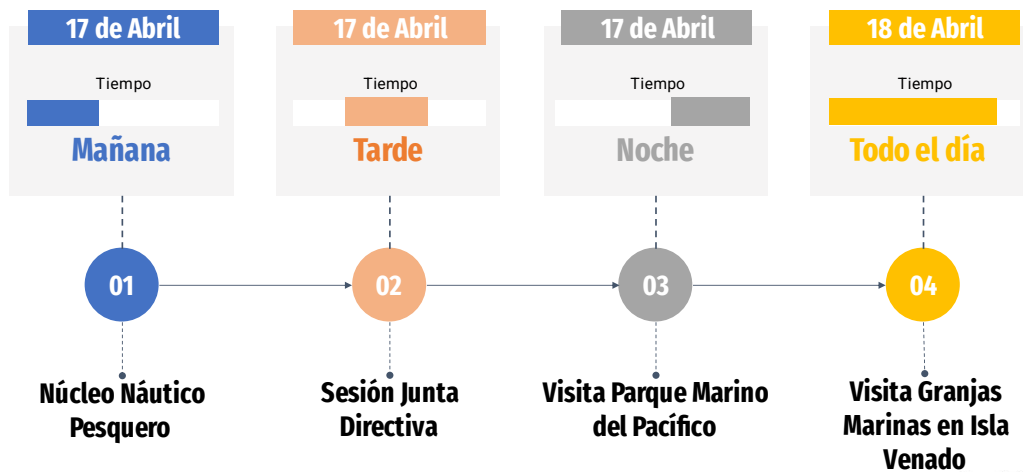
17 de Abril
Tiempo
Mañana

17 de Abril
Tiempo
Tarde

17 de Abril
Tiempo
Noche

18 de Abril
Tiempo
Todo el día

01
Núcleo Náutico Pesquero

02
Sesión Junta Directiva

03
Visita Parque Marino del Pacífico

04
Visita Granjas Marinas en Isla Venado